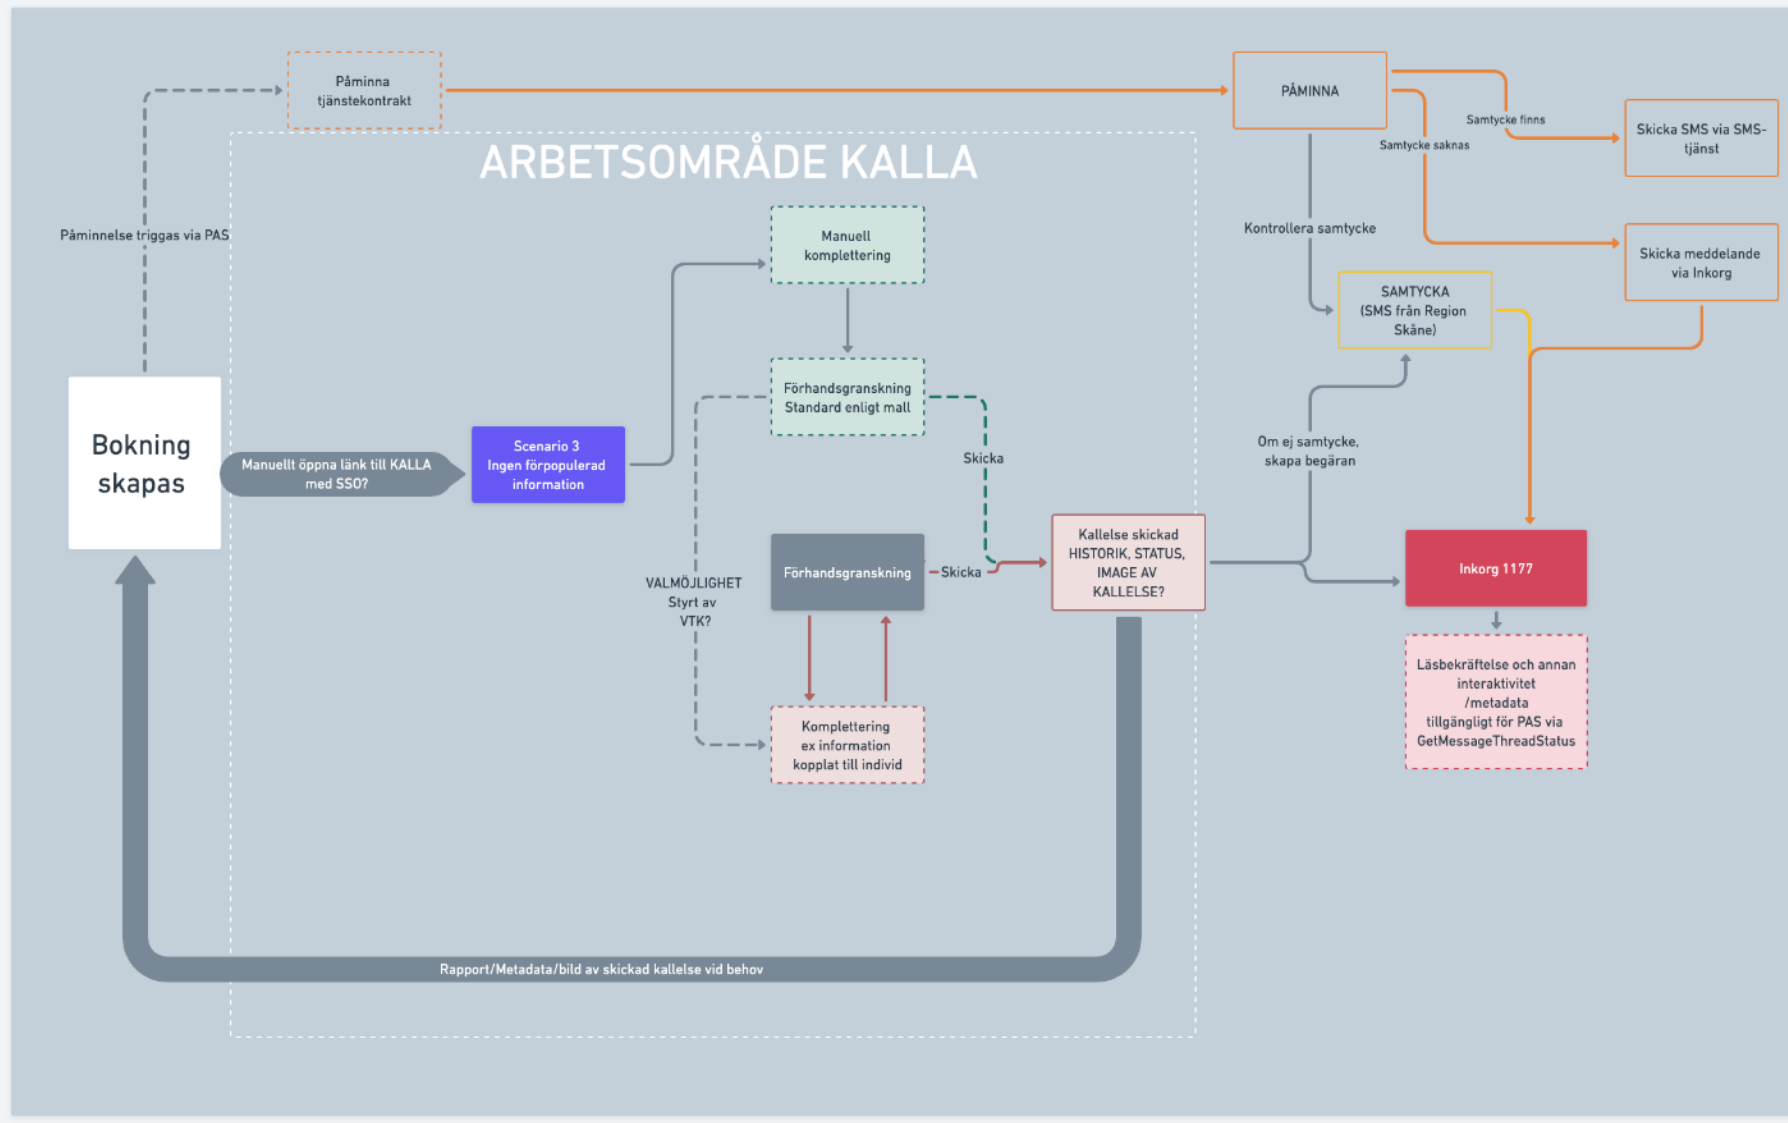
Påminna tjänstekontrakt

PÅMINNA

Samtycke finns

Samtycke saknas

Skicka SMS via SMS-tjänst

Skicka meddelande via Inkorg

ARBETSOMRÅDE KALLA

Påminnelse triggas via PAS

Kontrollera samtycke

SAMTYCKA (SMS från Region Skåne)

Manuell komplettering

Förhandsgranskning Standard enligt mall

Bokning skapas

Manuellt öppna länk till KALLA med SSO?

Scenario 3 Ingen förpopulerad information

Skicka

Om ej samtycke, skapa begäran

VALMÖJLIGHET Styrt av VTK?

Förhandsgranskning

Skicka

Kallelse skickad HISTORIK, STATUS, IMAGE AV KALLELSE?

Inkorg 1177

Läsbekräftelse och annan interaktivitet /metadata tillgängligt för PAS via GetMessageThreadStatus

Komplettering ex information kopplat till individ

Rapport/Metadata/bild av skickad kallelse vid behov